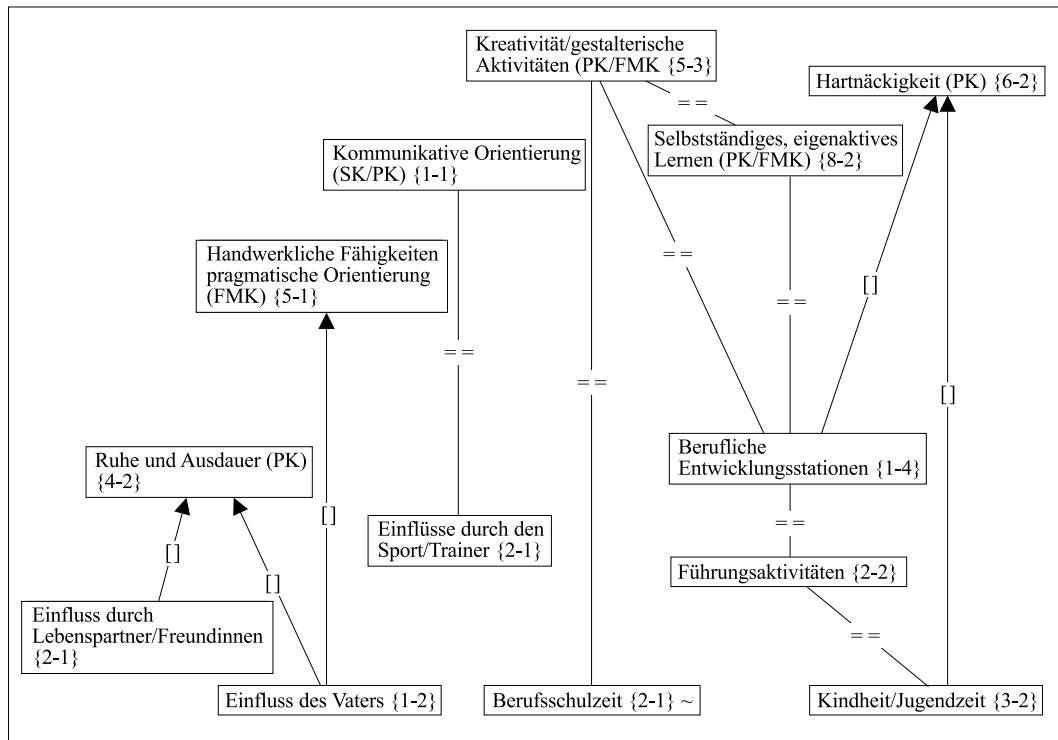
Kreativität/gestalterische Aktivitäten (PK/FMK {5-3}

Hartnäckigkeit (PK) {6-2}

==

Selbstständiges, eigenaktives Lernen (PK/FMK) {8-2}

Kommunikative Orientierung (SK/PK) {1-1}

Handwerkliche Fähigkeiten pragmatische Orientierung (FMK) {5-1}

==

==

[]

==

==

==

[]

Ruhe und Ausdauer (PK) {4-2}

[]

Berufliche Entwicklungsstationen {1-4}

[]

==

[]

Einflüsse durch den Sport/Trainer {2-1}

Führungsaktivitäten {2-2}

[]

Einfluss durch Lebenspartner/Freundinnen {2-1}

==

Einfluss des Vaters {1-2}

Berufsschulzeit {2-1} ~

Kindheit/Jugendzeit {3-2}